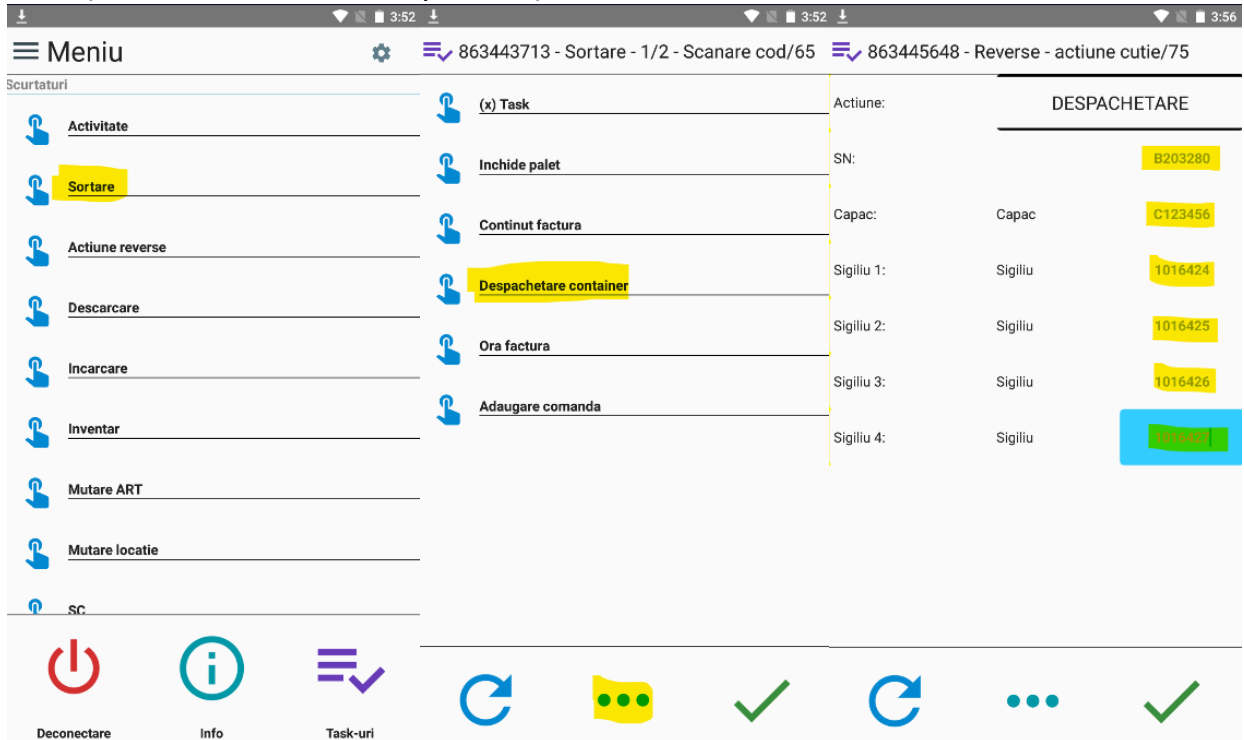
3:52

Meniu

Scurtaturi

Activitate

Sortare

Actiune reverse

Descarcare

Incarcare

Inventar

Mutare ART

Mutare locatie

SC

Deconectare

Info

Task-uri

3:52

863443713 - Sortare - 1/2 - Scanare cod/65

(x) Task

Inchide palet

Continut factura

Despachetare container

Ora factura

Adaugare comanda

3:56

863445648 - Reverse - actiune cutie/75

| Actiune: | | DESPACHETARE |
|---|---|---|
| SN: | | B203280 |
| Capac: | Capac | C123456 |
| Sigiliu 1: | Sigiliu | 1016424 |
| Sigiliu 2: | Sigiliu | 1016425 |
| Sigiliu 3: | Sigiliu | 1016426 |
| Sigiliu 4: | Sigiliu | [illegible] |